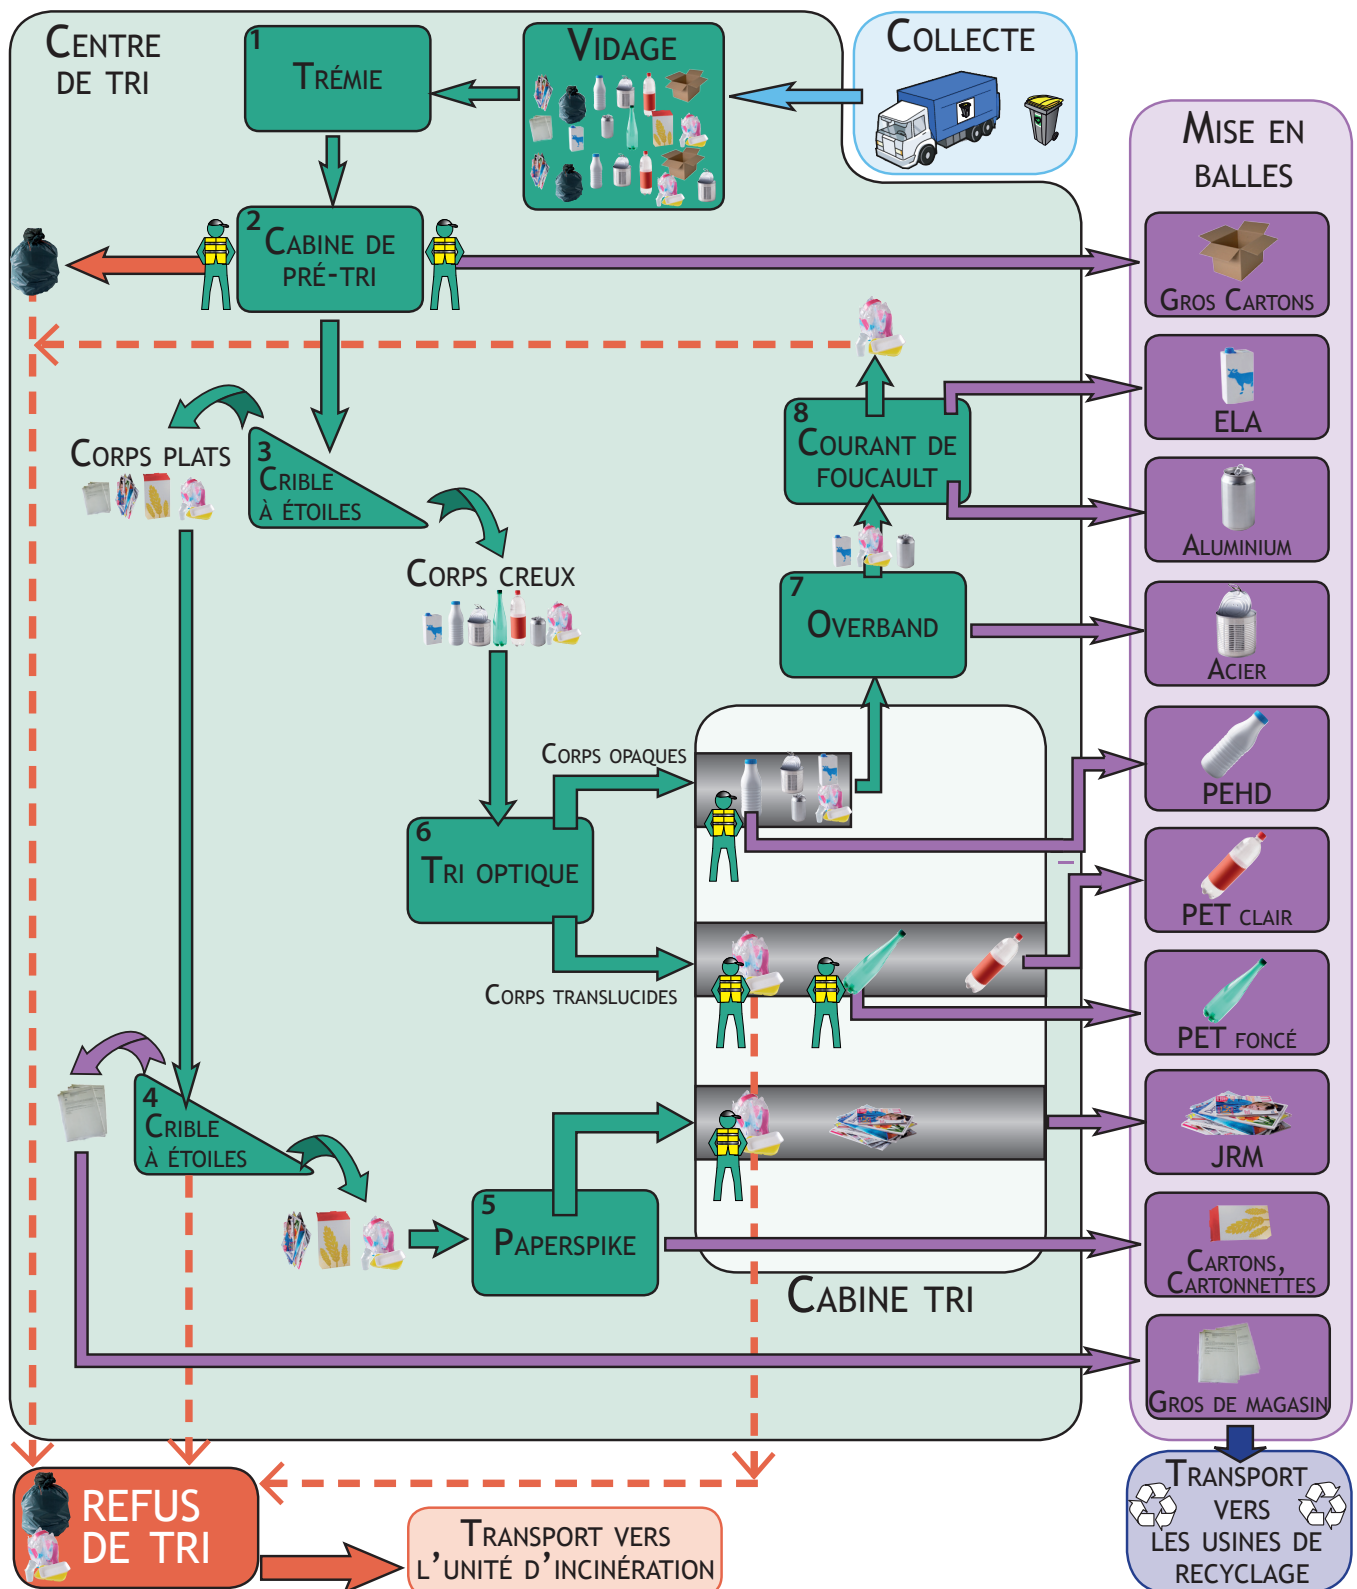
CENTRE DE TRI

1 TRÉMIE

VIDAGE

COLLECTE

MISE EN BALLES

2 CABINE DE PRÉ-TRI

GROS CARTONS

ELA

8 COURANT DE FOUCAULT

CORPS PLATS

3 CRIBLE À ÉTOILES

ALUMINIUM

CORPS CREUX

7 OVERBAND

ACIER

CORPS OPAQUES

PEHD

6 TRI OPTIQUE

PET CLAIR

CORPS TRANSLUCIDES

PET FONCÉ

4 CRIBLE À ÉTOILES

JRM

5 PAPERSPIKE

CARTONS, CARTONNETTES

CABINE TRI

GROS DE MAGASIN

REFUS DE TRI

TRANSPORT VERS L'UNITÉ D'INCINÉRATION

TRANSPORT VERS LES USINES DE RECYCLAGE